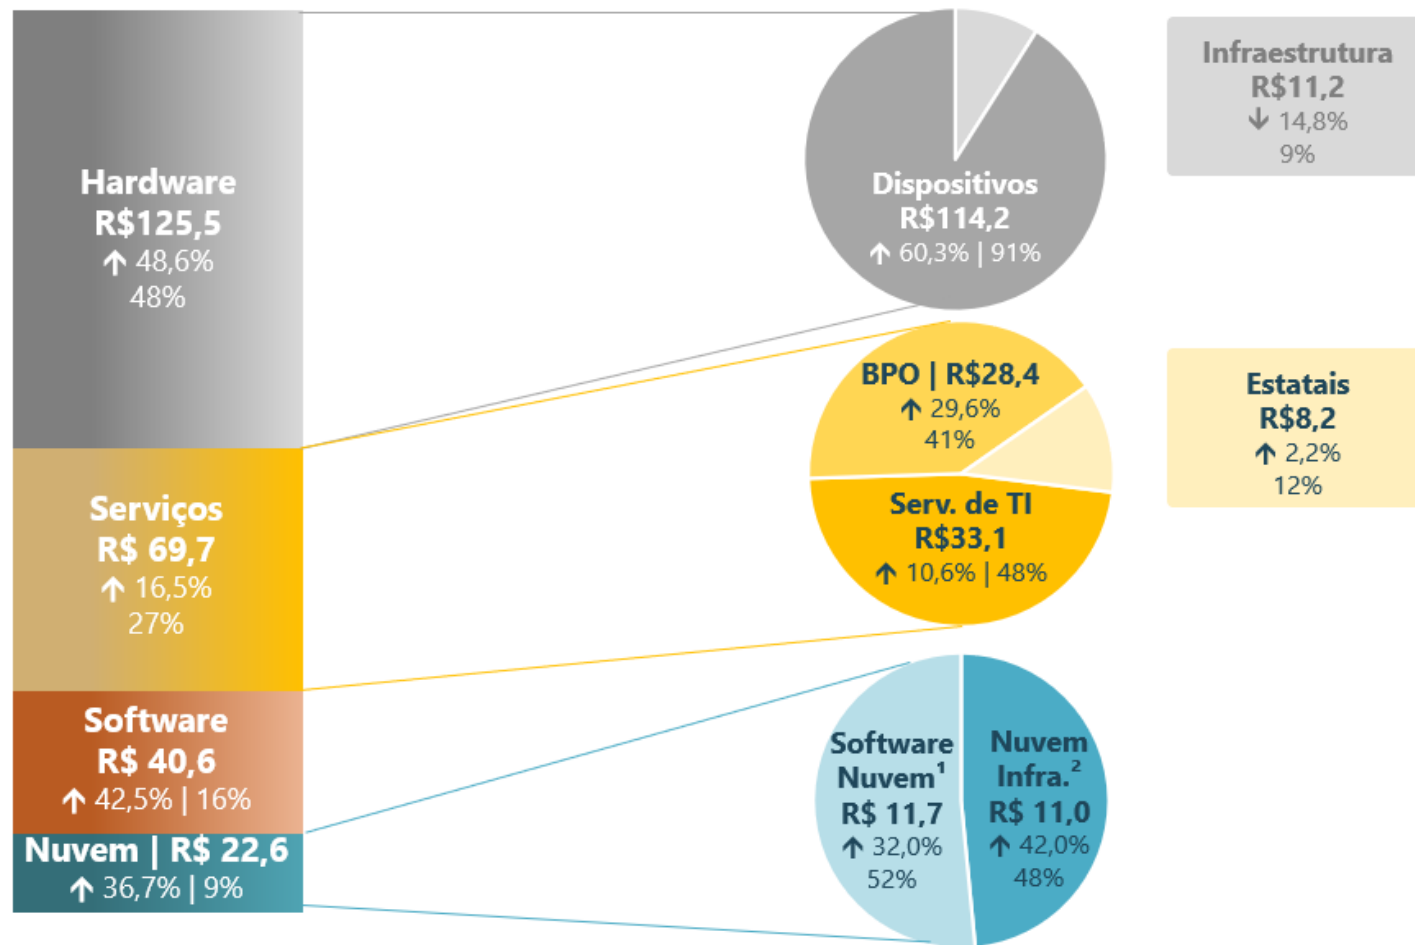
Hardware
R$125,5
↑ 48,6%
48%

Serviços
R$ 69,7
↑ 16,5%
27%

Software
R$ 40,6
↑ 42,5% | 16%

Nuvem | R$ 22,6
↑ 36,7% | 9%

Dispositivos
R$114,2
↑ 60,3% | 91%

Infraestrutura
R$11,2
↓ 14,8%
9%

BPO | R$28,4
↑ 29,6%
41%

Serv. de TI
R$33,1
↑ 10,6% | 48%

Estatais
R$8,2
↑ 2,2%
12%

Software
Nuvem$^1$
R$ 11,7
↑ 32,0%
52%

Nuvem
Infra.$^2$
R$ 11,0
↑ 42,0%
48%